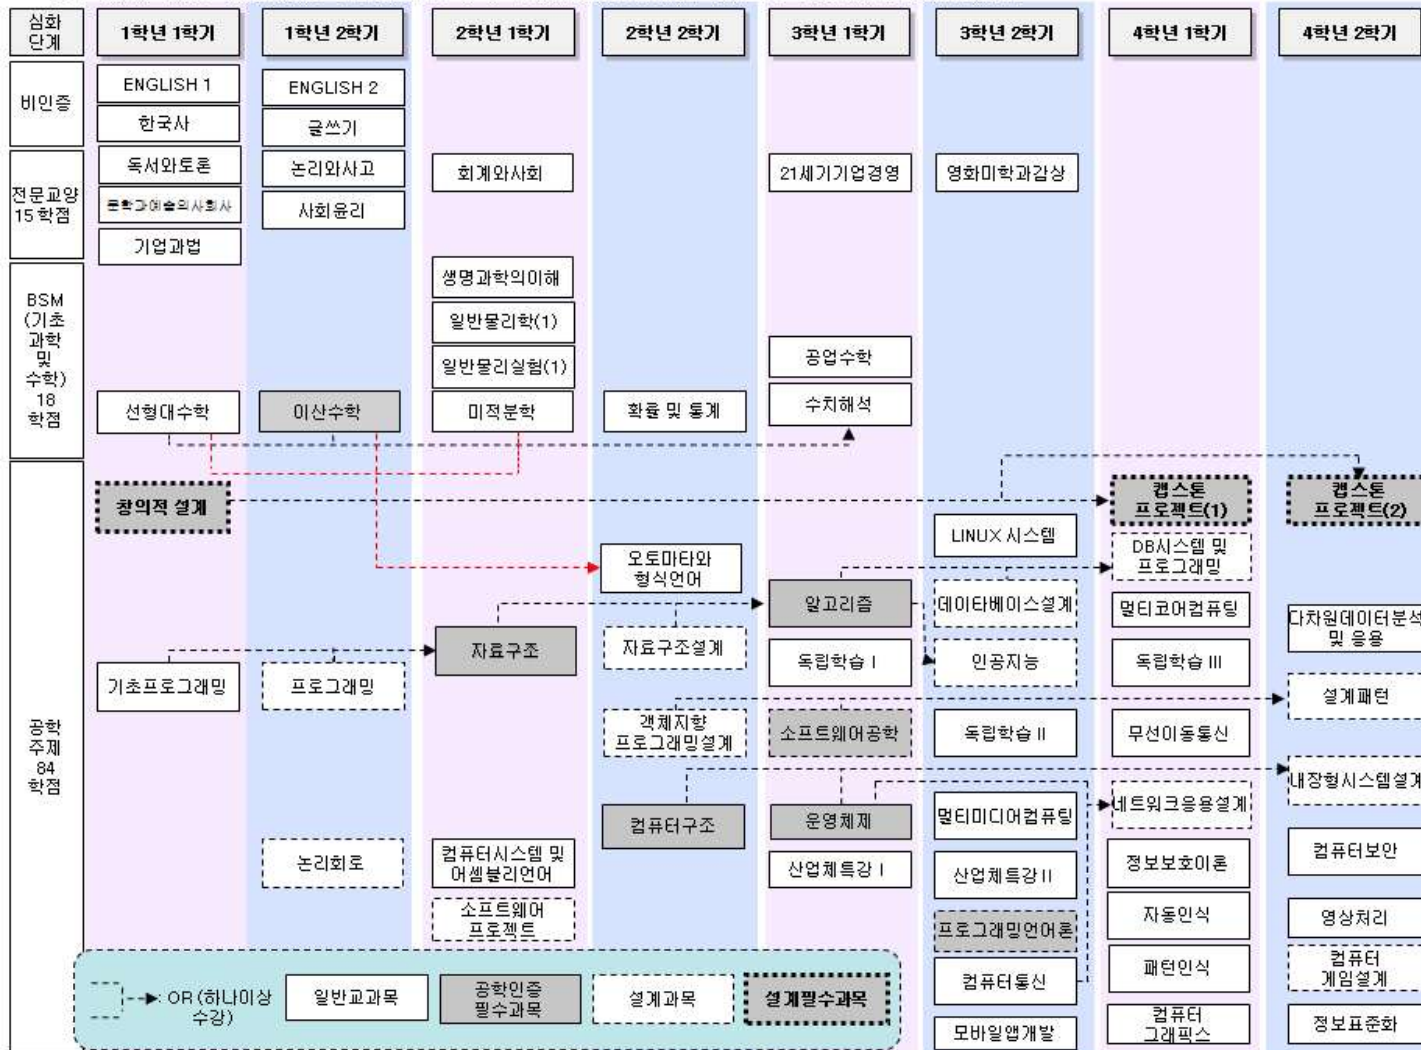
심화단계

1학년 1학기
1학년 2학기
2학년 1학기
2학년 2학기
3학년 1학기
3학년 2학기
4학년 1학기
4학년 2학기

비인증
ENGLISH 1
한국사
ENGLISH 2
글쓰기

전문교양 15 학점
독서와토론
문학과예술의사회사
기업과법
논리와사고
사회윤리
회계와사회
21세기기업경영
영화미학과감상

BSM (기초과학 및 수학) 18 학점
생명과학의이해
일반물리학(1)
일반물리실험(1)
선형대수학
이산수학
미적분학
확률 및 통계
공업수학
수치해석

공학주제 84 학점
창의적 설계
캡스톤 프로젝트(1)
캡스톤 프로젝트(2)
LINUX 시스템
DB시스템 및 프로그래밍
오토마타와 형식언어
알고리즘
데이타베이스설계
멀티코어컴퓨팅
다차원데이터분석 및 응용
자료구조
자료구조설계
독립학습 I
인공지능
독립학습 III
기초프로그래밍
프로그래밍
설계패턴
객체지향 프로그래밍설계
소프트웨어공학
독립학습 II
무선이동통신
내장형시스템설계
네트워크응용설계
컴퓨터구조
운영체제
멀티미디어컴퓨팅
논리회로
컴퓨터시스템 및 어셈블리언어
산업체특강 I
산업체특강 II
정보보호이론
컴퓨터보안
소프트웨어 프로젝트
프로그래밍언어론
자동인식
영상처리
컴퓨터통신
패턴인식
컴퓨터 게임설계
모바일앱개발
컴퓨터 그래픽스
정보표준화

OR (하나이상 수강)
일반교과목
공학인증 필수과목
설계과목
설계필수과목